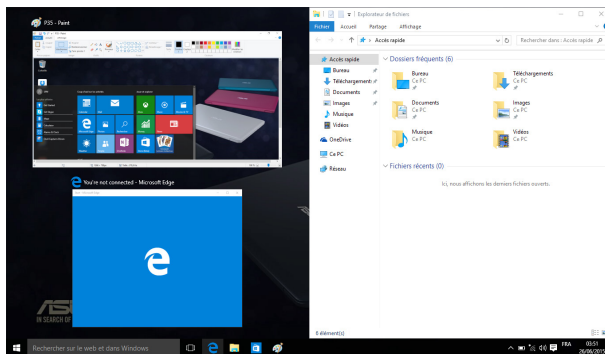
P35 - Paint

You're not connected - Microsoft Edge

Explorateur de fichiers

Fichier Accueil Partage Affichage

Accès rapide

Rechercher dans : Accès rapide

Accès rapide
Bureau
Téléchargements
Documents
Images
Musique
Vidéos
OneDrive
Ce PC
Réseau

Dossiers fréquents (6)

Bureau
Ce PC

Téléchargements
Ce PC

Documents
Ce PC

Images
Ce PC

Musique
Ce PC

Vidéos
Ce PC

Fichiers récents (0)

Ici, nous affichons les derniers fichiers ouverts.

6 élément(s)

Rechercher sur le web et dans Windows

FRA 03:51 26/06/2015